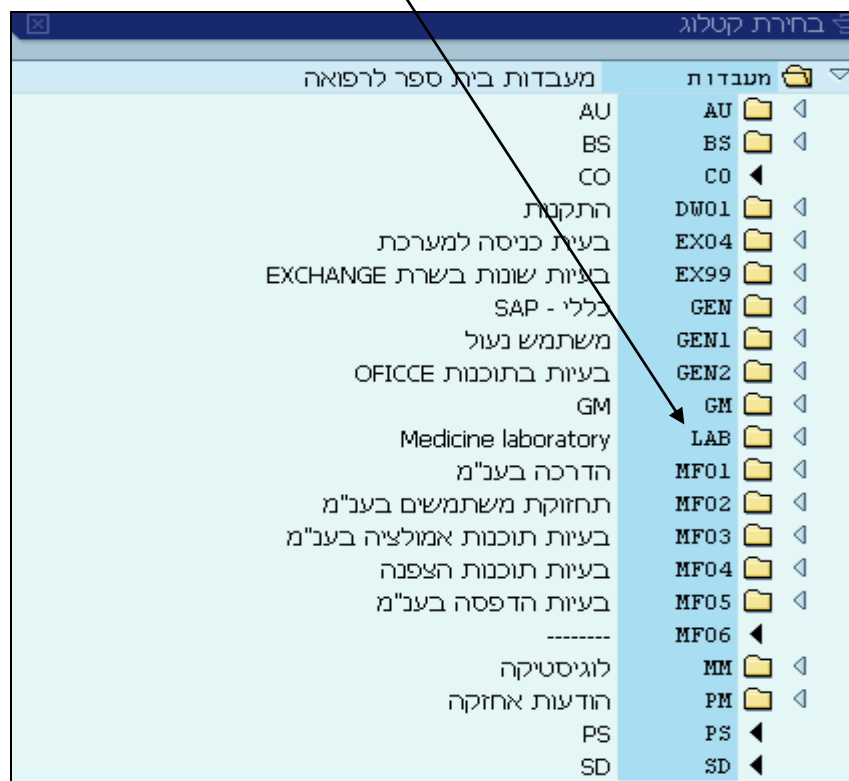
בחירת קטלוג

| | |
|---|---|
| מעבדות | מעבדות בית ספר לרפואה |
| AU | AU |
| BS | BS |
| CO | CO |
| DW01 | התקנות |
| EX04 | בעיית כניסה למערכת |
| EX99 | בעיות שונות בשרת EXCHANGE |
| GEN | כללי - SAP |
| GEN1 | משתמש נעול |
| GEN2 | בעיות בתוכנות OFICCE |
| GM | GM |
| LAB | Medicine laboratory |
| MF01 | הדרכה בענ"מ |
| MF02 | תחזוקת משתמשים בענ"מ |
| MF03 | בעיות תוכנות אמולציה בענ"מ |
| MF04 | בעיות תוכנות הצפנה |
| MF05 | בעיות הדפסה בענ"מ |
| MF06 | -------- |
| MM | לוגיסטיקה |
| PM | הודעות אחזקה |
| PS | PS |
| SD | SD |